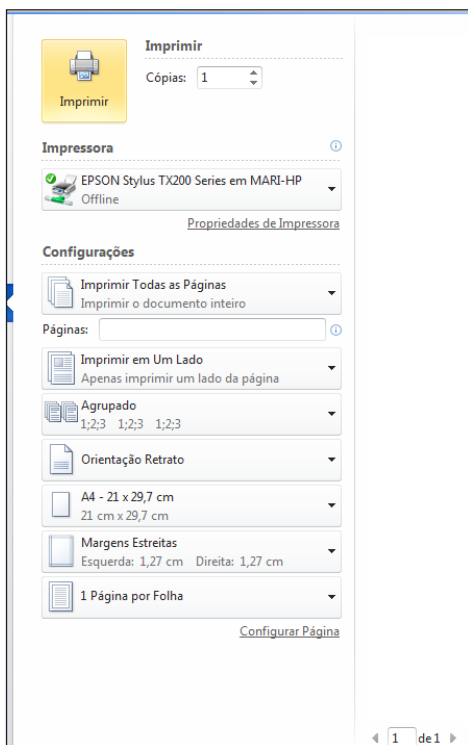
Imprimir

Imprimir

Cópias: 1

Impressora

EPSON Stylus TX200 Series em MARI-HP
Offline

Propriedades de Impressora

Configurações

Imprimir Todas as Páginas
Imprimir o documento inteiro

Páginas:

Imprimir em Um Lado
Apenas imprimir um lado da página

Agrupado
1;2;3 1;2;3 1;2;3

Orientação Retrato

A4 - 21 x 29,7 cm
21 cm x 29,7 cm

Margens Estreitas
Esquerda: 1,27 cm Direita: 1,27 cm

1 Página por Folha

Configurar Página

1 de 1